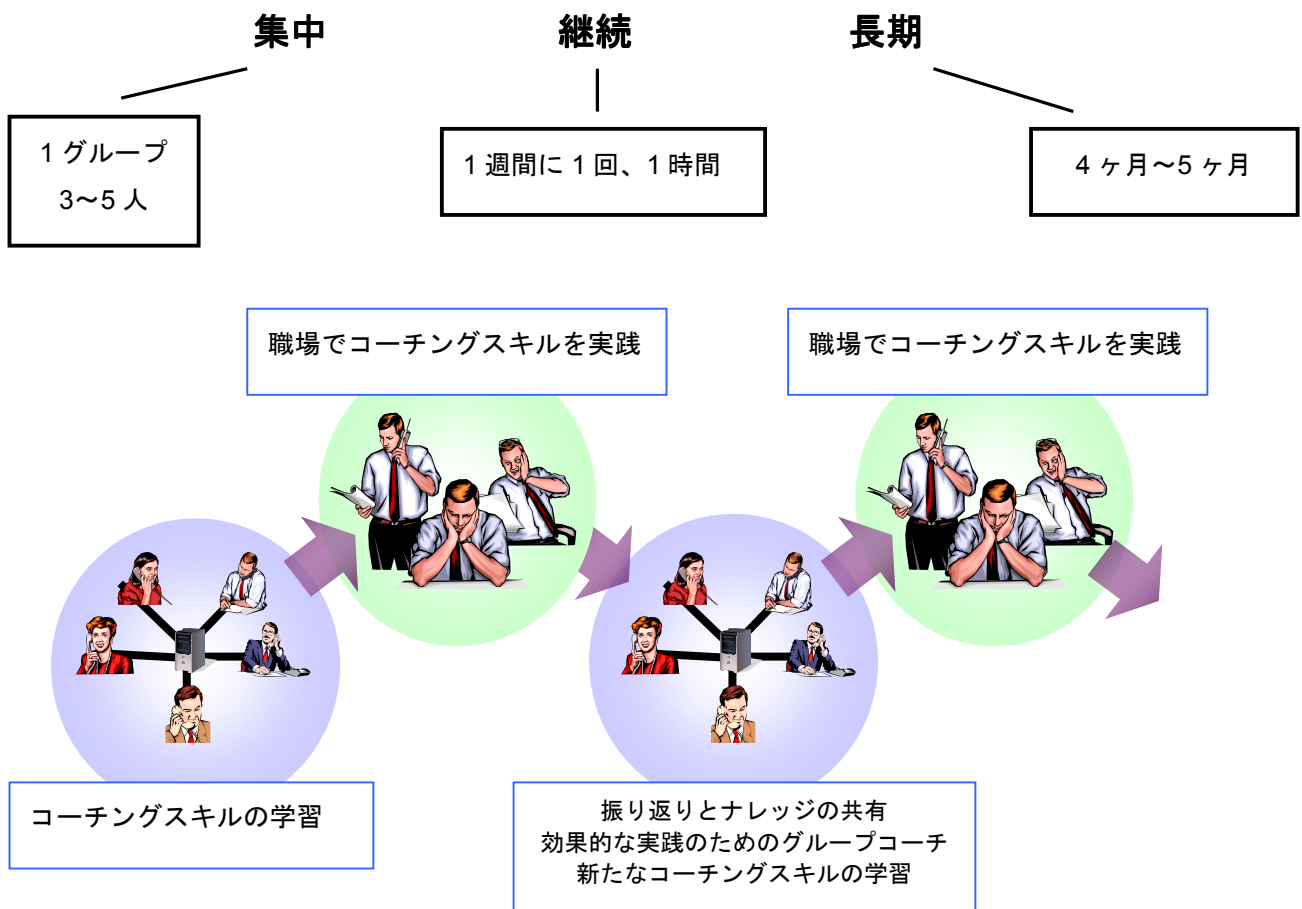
集中

継続

長期

1グループ
3〜5人

1週間に1回、1時間

4ヶ月〜5ヶ月

職場でコーチングスキルを実践

職場でコーチングスキルを実践

コーチングスキルの学習

振り返りとナレッジの共有
効果的な実践のためのグループコーチ
新たなコーチングスキルの学習